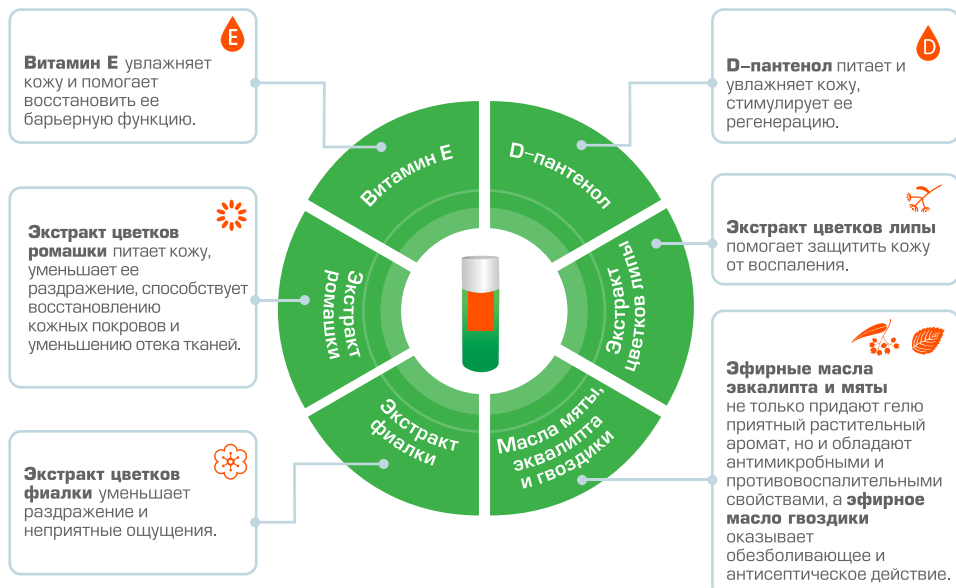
E

**Витамин E** увлажняет кожу и помогает восстановить ее барьерную функцию.

D

**D–пантенол** питает и увлажняет кожу, стимулирует ее регенерацию.

**Экстракт цветков ромашки** питает кожу, уменьшает ее раздражение, способствует восстановлению кожных покровов и уменьшению отека тканей.

**Экстракт цветков липы** помогает защитить кожу от воспаления.

**Эфирные масла эвкалипта и мяты** не только придают гелю приятный растительный аромат, но и обладают антимикробными и противовоспалительными свойствами, а **эфирное масло гвоздики** оказывает обезболивающее и антисептическое действие.

**Экстракт цветков фиалки** уменьшает раздражение и неприятные ощущения.

Витамин E

D–пантенол

Экстракт цветков липы

Масла мяты, эвкалипта и гвоздики

Экстракт фиалки

Экстракт ромашки